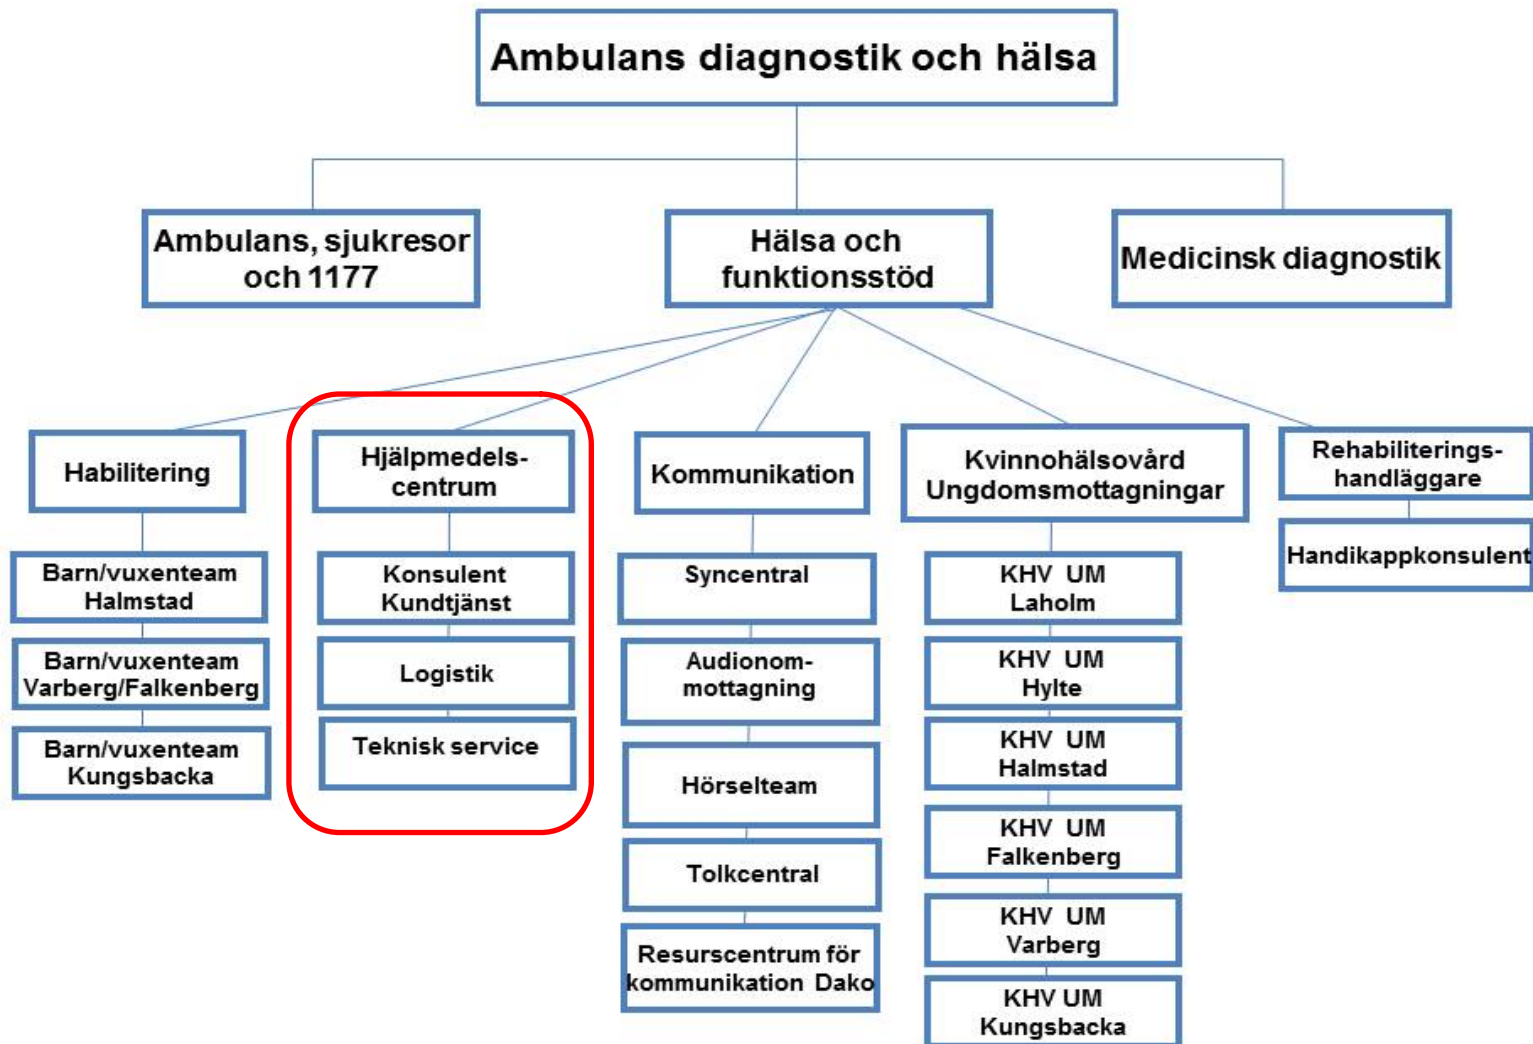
Ambulans diagnostik och hälsa

Ambulans, sjukresor och 1177

Hälsa och funktionsstöd

Medicinsk diagnostik

Habilitering

Barn/vuxenteam Halmstad

Barn/vuxenteam Varberg/Falkenberg

Barn/vuxenteam Kungsbacka

Hjälpmedelscentrum

Konsulent Kundtjänst

Logistik

Teknisk service

Kommunikation

Syncentral

Audionommottagning

Hörselteam

Tolkcentral

Resurscentrum för kommunikation Dako

Kvinnohälsovård Ungdomsmottagningar

KHV UM Laholm

KHV UM Hylte

KHV UM Halmstad

KHV UM Falkenberg

KHV UM Varberg

KHV UM Kungsbacka

Rehabiliteringshandläggare

Handikappkonsulent